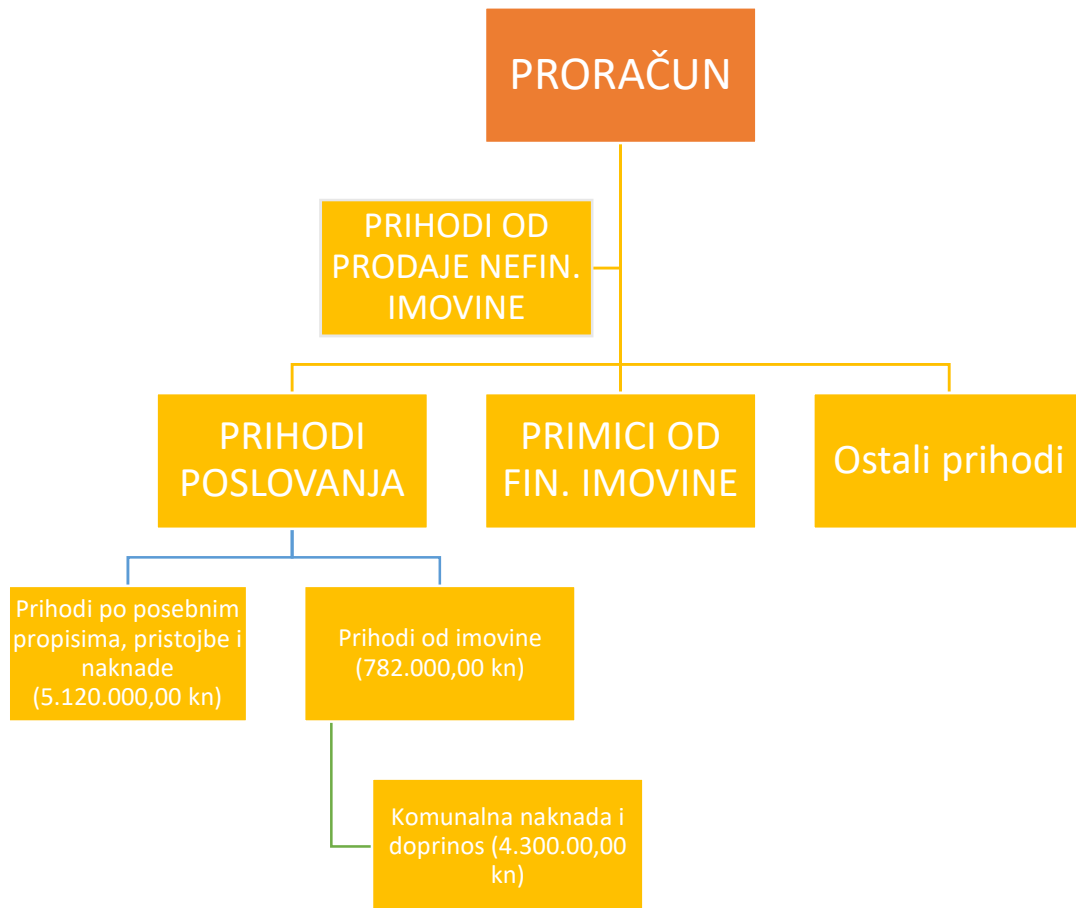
PRORAČUN

PRIHODI OD PRODAJE NEFIN. IMOVINE

PRIHODI POSLOVANJA

PRIMICI OD FIN. IMOVINE

Ostali prihodi

Prihodi po posebnim propisima, pristojbe i naknade (5.120.000,00 kn)

Prihodi od imovine (782.000,00 kn)

Komunalna naknada i doprinos (4.300.00,00 kn)